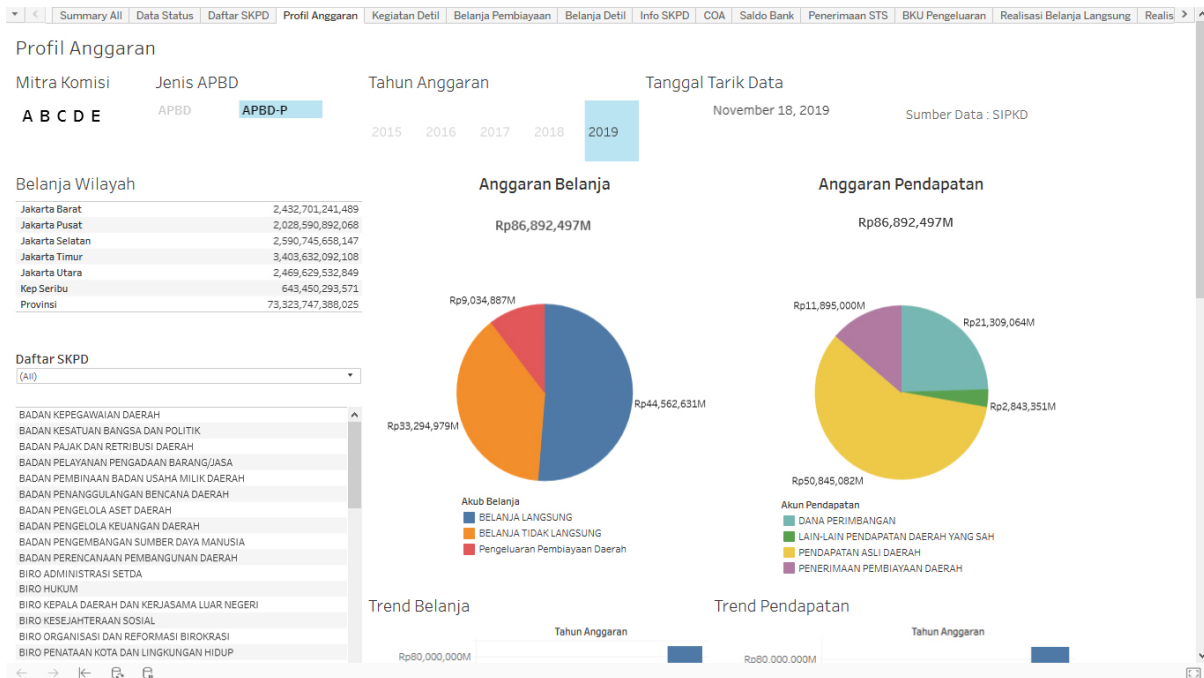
Summary All | Data Status | Daftar SKPD | Profil Anggaran | Kegiatan Detil | Belanja Pembiayaan | Belanja Detil | Info SKPD | COA | Saldo Bank | Penerimaan STS | BKU Pengeluaran | Realisasi Belanja Langsung | Realis

Profil Anggaran

Mitra Komisi
A B C D E

Jenis APBD
APBD
APBD-P

Tahun Anggaran
2015 2016 2017 2018 2019

Tanggal Tarik Data
November 18, 2019

Sumber Data : SIPKD

Belanja Wilayah

| | |
|---|---|
| Jakarta Barat | 2,432,701,241,489 |
| Jakarta Pusat | 2,028,590,892,068 |
| Jakarta Selatan | 2,590,745,658,147 |
| Jakarta Timur | 3,403,632,092,108 |
| Jakarta Utara | 2,469,629,532,849 |
| Kep Seribu | 643,450,293,571 |
| Provinsi | 73,323,747,388,025 |

Daftar SKPD
(All)

BADAN KEPEGAWAIAN DAERAH
BADAN KESATUAN BANGSA DAN POLITIK
BADAN PAJAK DAN RETRIBUSI DAERAH
BADAN PELAYANAN PENGADAAN BARANG/JASA
BADAN PEMBINAAN BADAN USAHA MILIK DAERAH
BADAN PENANGGULANGAN BENCANA DAERAH
BADAN PENGELOLA ASET DAERAH
BADAN PENGELOLA KEUANGAN DAERAH
BADAN PENGEMBANGAN SUMBER DAYA MANUSIA
BADAN PERENCANAAN PEMBANGUNAN DAERAH
BIRO ADMINISTRASI SETDA
BIRO HUKUM
BIRO KEPALA DAERAH DAN KERJASAMA LUAR NEGERI
BIRO KESEJAHTERAAN SOSIAL
BIRO ORGANISASI DAN REFORMASI BIROKRASI
BIRO PENATAAN KOTA DAN LINGKUNGAN HIDUP

Anggaran Belanja
Rp86,892,497M
Rp9,034,887M
Rp44,562,631M
Rp33,294,979M
Akub Belanja
BELANJA LANGSUNG
BELANJA TIDAK LANGSUNG
Pengeluaran Pembiayaan Daerah

Anggaran Pendapatan
Rp86,892,497M
Rp11,895,000M
Rp21,309,064M
Rp2,843,351M
Rp50,845,082M
Akun Pendapatan
DANA PERIMBANGAN
LAIN-LAIN PENDAPATAN DAERAH YANG SAH
PENDAPATAN ASLI DAERAH
PENERIMAAN PEMBIAYAAN DAERAH

Trend Belanja
Tahun Anggaran
Rp80,000,000M

Trend Pendapatan
Tahun Anggaran
Rp80,000,000M